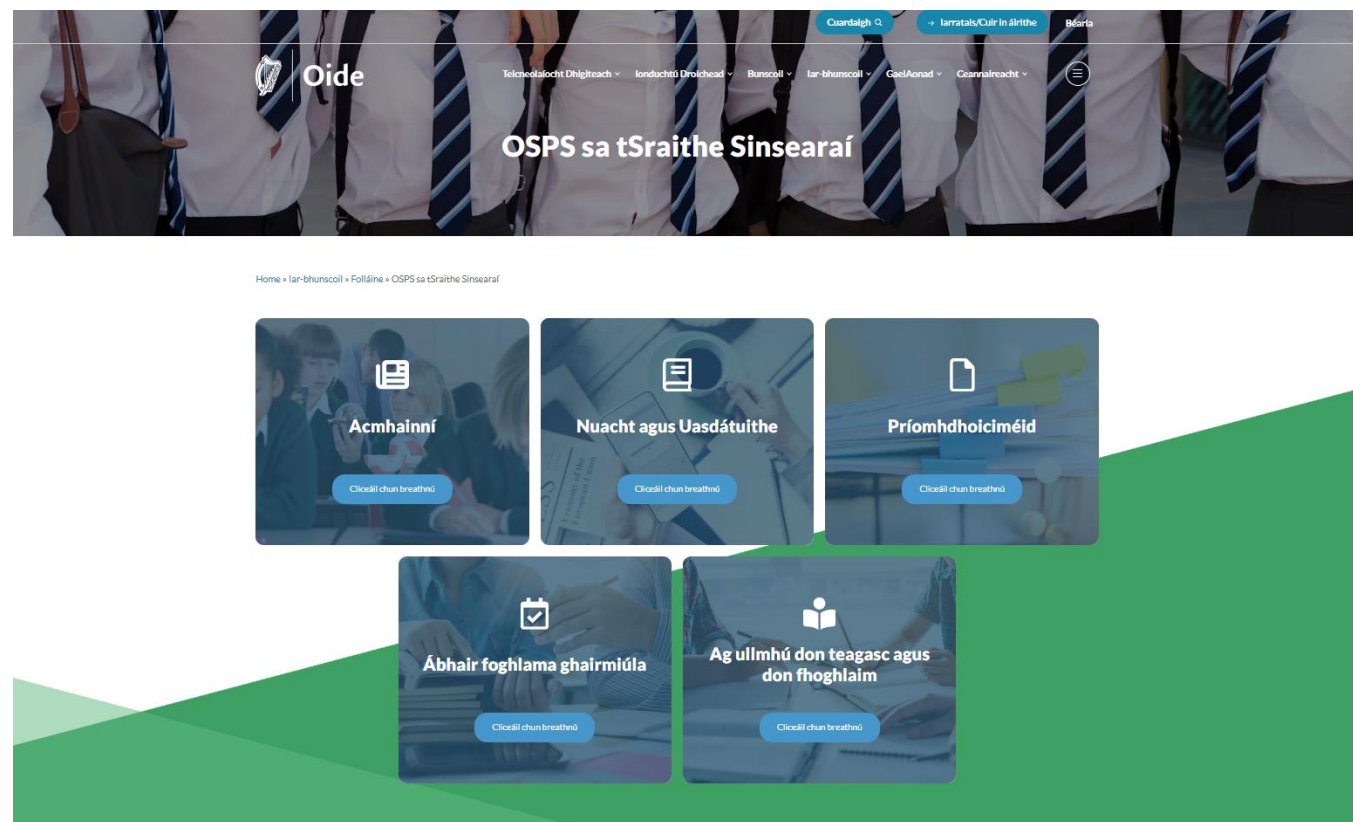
Cuardaigh

→ Iarratais/Cuir in áirithe

Béarla

Oide

Teicneolaíocht Dhigiteach

Ionduchtú Droichead

Bunscoil

Iar-bhunscoil

GaelAonad

Ceannaireacht

OSPS sa tSraithe Sinsearaí

Home » Iar-bhunscoil » Folláine » OSPS sa tSraithe Sinsearaí

Acmhainní

Cliceáil chun breathnú

Nuacht agus Uasdátuithe

Cliceáil chun breathnú

Príomhdhoiciméid

Cliceáil chun breathnú

Ábhair foghlama ghairmiúla

Cliceáil chun breathnú

Ag ullmhú don teagasc agus don fhoghlaim

Cliceáil chun breathnú